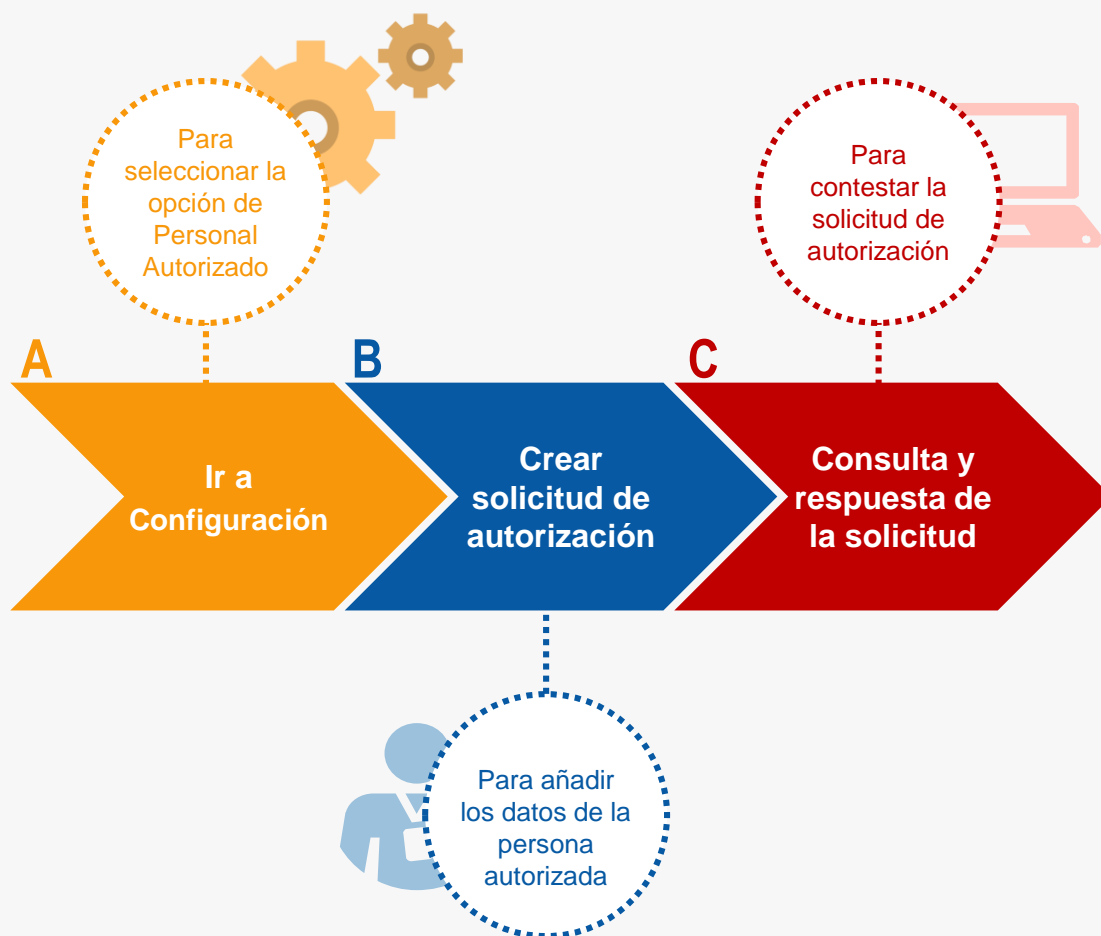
Para seleccionar la opción de Personal Autorizado

Para contestar la solicitud de autorización

A

Ir a Configuración

B

Crear solicitud de autorización

C

Consulta y respuesta de la solicitud

Para añadir los datos de la persona autorizada